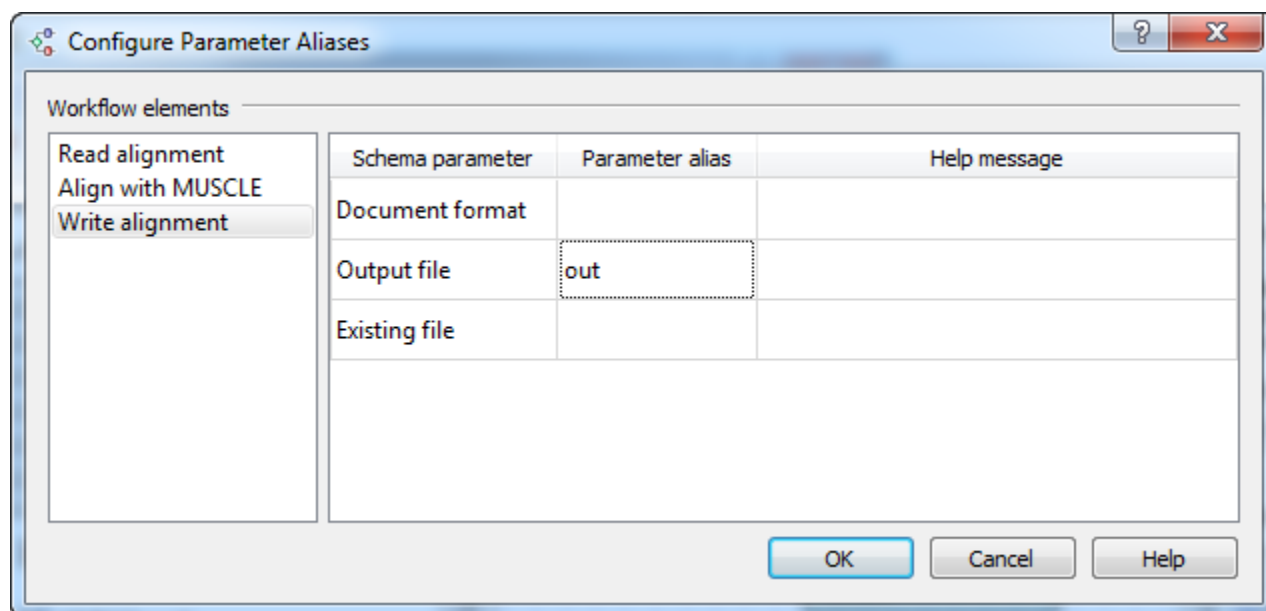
Configure Parameter Aliases

?

X

Workflow elements

Read alignment
Align with MUSCLE
Write alignment

| Schema parameter | Parameter alias | Help message |
|---|---|---|
| Document format | | |
| Output file | out | |
| Existing file | | |

OK

Cancel

Help